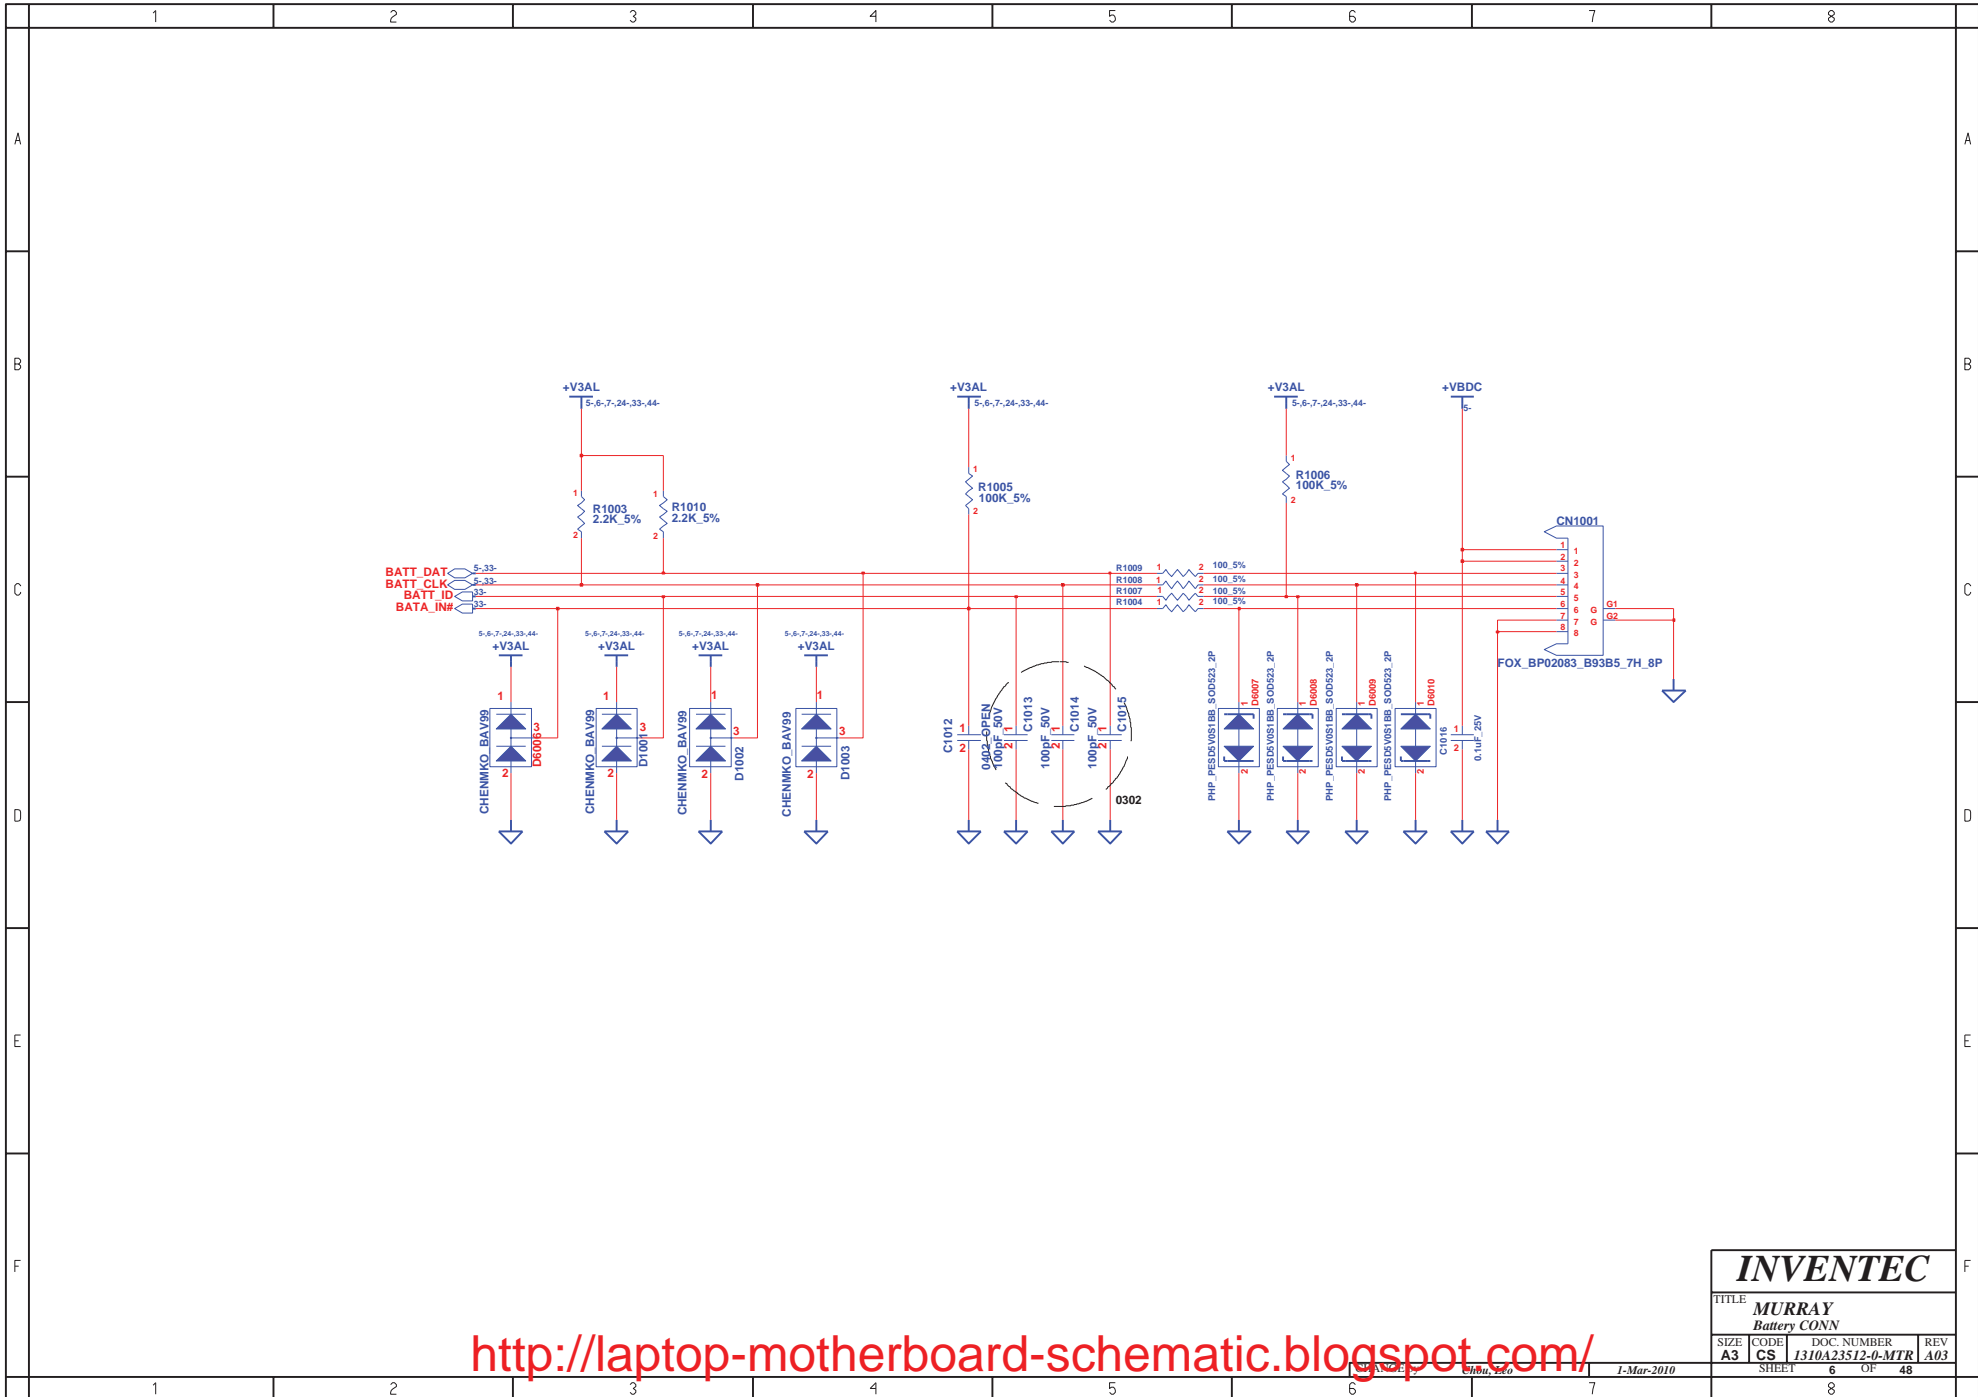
1 2 3 4 5 6 7 8

A B C D E F

+V3AL
5-,6-,7-,24-,33-,44-

R1003
2.2K_5%

R1010
2.2K_5%

+V3AL
5-,6-,7-,24-,33-,44-

R1005
100K_5%

+V3AL
5-,6-,7-,24-,33-,44-

R1006
100K_5%

+VBDC
5-

CN1001

BATT_DAT 5-,33-
BATT_CLK 5-,33-
BATT_ID 33-
BATA_IN# 33-

R1009 100_5%
R1008 100_5%
R1007 100_5%
R1004 100_5%

G1
G2

FOX_BP02083_B93B5_7H_8P

5-,6-,7-,24-,33-,44-
+V3AL

CHENMKO_BAV99 D6006
CHENMKO_BAV99 D1001
CHENMKO_BAV99 D1002
CHENMKO_BAV99 D1003

C1012 0402_OPEN
C1013 100pF_50V
C1014 100pF_50V
C1015 100pF_50V

0302

PHP_PESD5V0S1BB_SOD523_2P D6007
PHP_PESD5V0S1BB_SOD523_2P D6008
PHP_PESD5V0S1BB_SOD523_2P D6009
PHP_PESD5V0S1BB_SOD523_2P D6010

C1016 0.1uF_25V

INVENTEC
TITLE
MURRAY
Battery CONN
SIZE A3 CODE CS DOC. NUMBER 1310A23512-0-MTR REV A03
CHANGE by Chou, Leo 1-Mar-2010 SHEET 6 OF 48

http://laptop-motherboard-schematic.blogspot.com/